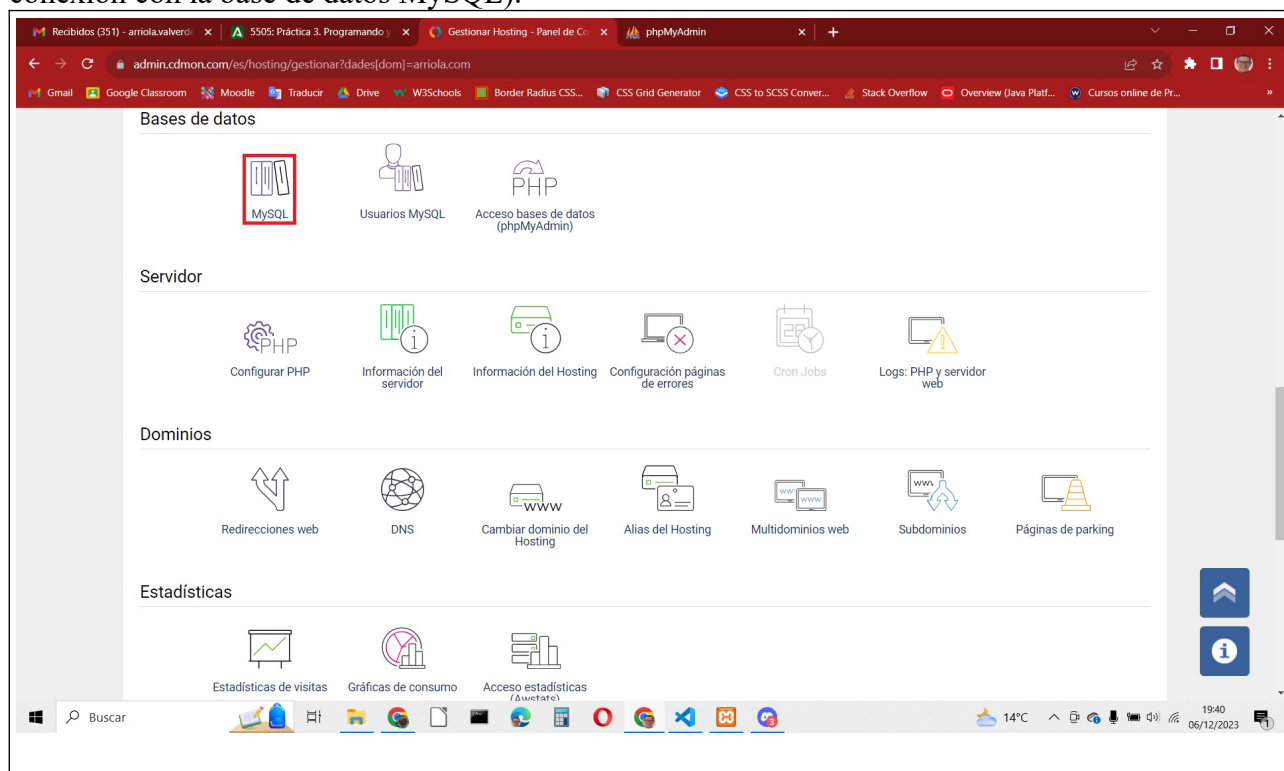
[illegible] con la base de datos MySQL).

Recibidos (351) - arriola.valverd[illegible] ×
5505: Práctica 3. Programando y ×
Gestionar Hosting - Panel de Co ×
phpMyAdmin ×
+

admin.cdmon.com/es/hosting/gestionar?dades[dom]=arriola.com

Gmail | Google Classroom | Moodle | Traducir | Drive | W3Schools | Border Radius CSS... | CSS Grid Generator | CSS to SCSS Conver... | Stack Overflow | Overview (Java Platf... | Cursos online de Pr...

Bases de datos

MySQL
Usuarios MySQL
PHP
Acceso bases de datos (phpMyAdmin)

Servidor

PHP
Configurar PHP
Información del servidor
Información del Hosting
Configuración páginas de errores
Cron Jobs
Logs: PHP y servidor web

Dominios

Redirecciones web
DNS
www
Cambiar dominio del Hosting
Alias del Hosting
www www
Multidominios web
www
Subdominios
Páginas de parking

Estadísticas

Estadísticas de visitas
Gráficas de consumo
Acceso estadísticas (Awstats)

Buscar
14°C
19:40
06/12/2023